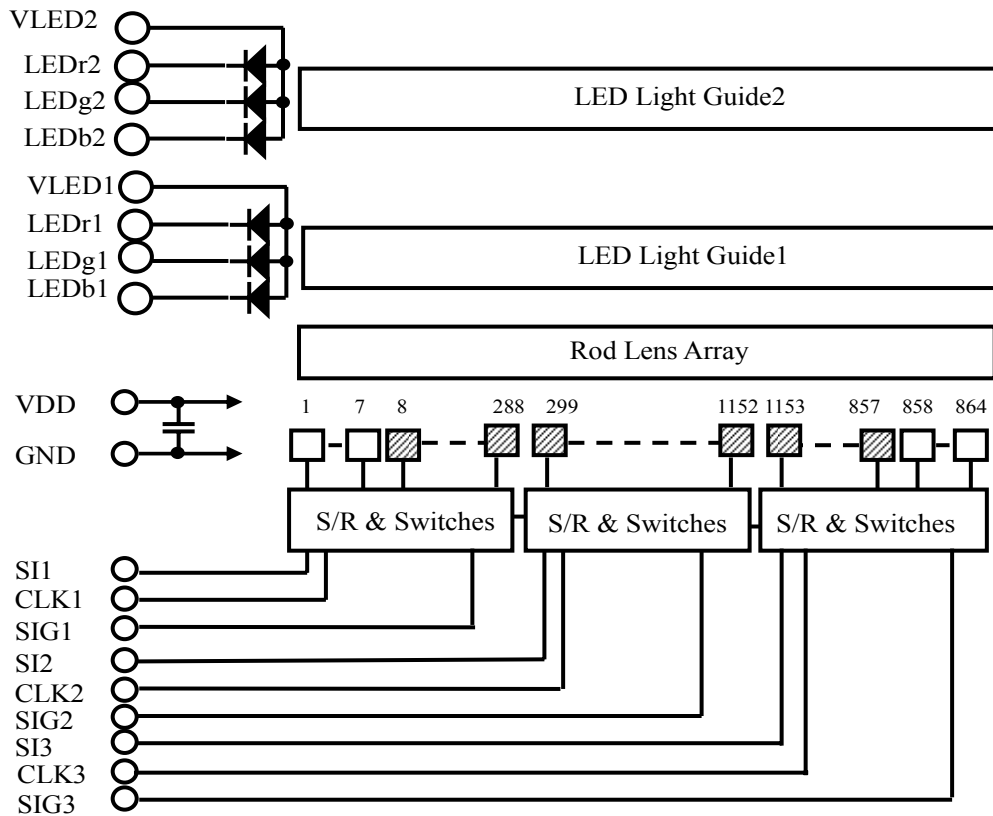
VLED2
LEDr2
LEDg2
LEDb2

LED Light Guide2

VLED1
LEDr1
LEDg1
LEDb1

LED Light Guide1

Rod Lens Array

VDD
GND

1 7 8 288 299 1152 1153 857 858 864

S/R & Switches
S/R & Switches
S/R & Switches

SI1
CLK1
SIG1
SI2
CLK2
SIG2
SI3
CLK3
SIG3